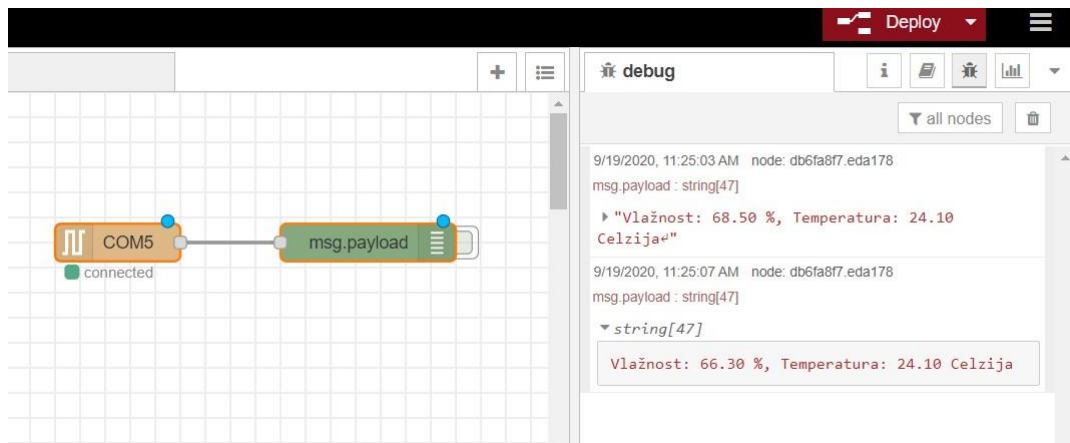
Deploy

debug

all nodes

COM5

connected

msg.payload

9/19/2020, 11:25:03 AM node: db6fa8f7.eda178
msg.payload : string[47]
"Vlažnost: 68.50 %, Temperatura: 24.10 Celzija↵"

9/19/2020, 11:25:07 AM node: db6fa8f7.eda178
msg.payload : string[47]
string[47]
Vlažnost: 66.30 %, Temperatura: 24.10 Celzija